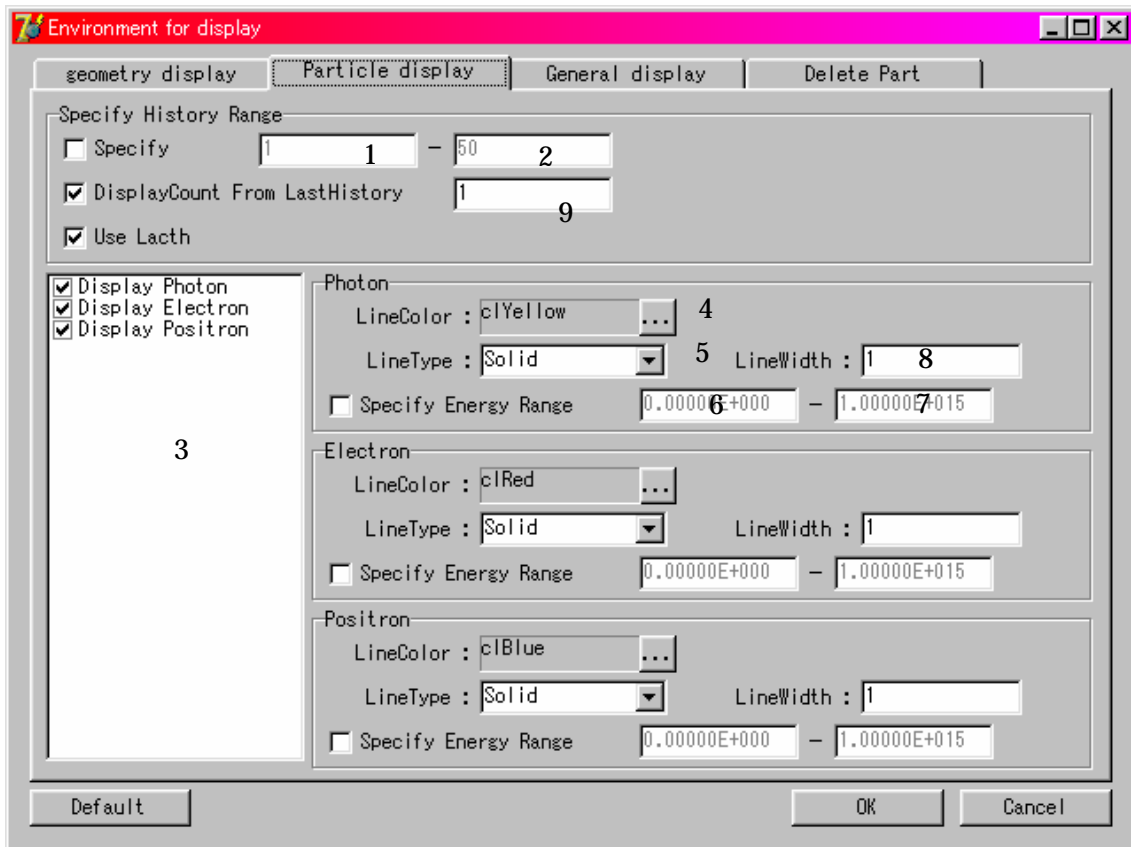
Environment for display

geometry display | Particle display | General display | Delete Part

Specify History Range

Specify 1 1 – 50 2

DisplayCount From LastHistory 1 9

Use Lacth

Display Photon
Display Electron
Display Positron

3

Photon

LineColor : clYellow ... 4

LineType : Solid 5 LineWidth : 1 8

Specify Energy Range 0.00000E+000 6 – 1.00000E+015 7

Electron

LineColor : clRed ...

LineType : Solid LineWidth : 1

Specify Energy Range 0.00000E+000 – 1.00000E+015

Positron

LineColor : clBlue ...

LineType : Solid LineWidth : 1

Specify Energy Range 0.00000E+000 – 1.00000E+015

Default

OK

Cancel